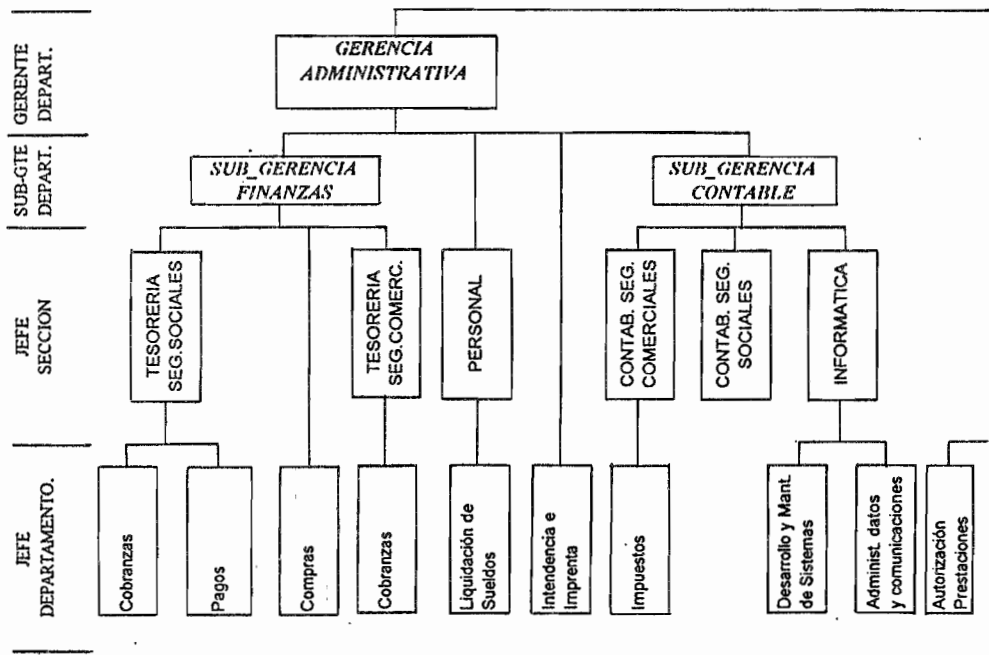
GERENTE DEPART.

GERENCIA ADMINISTRATIVA

SUB-GTE DEPART.

SUB_GERENCIA FINANZAS

SUB_GERENCIA CONTABLE

JEFE SECCION

TESORERIA SEG.SOCIALES

TESORERIA SEG.COMERC.

PERSONAL

CONTAB. SEG. COMERCIALES

CONTAB. SEG. SOCIALES

INFORMATICA

JEFE DEPARTAMENTO.

Cobranzas

Pagos

Compras

Cobranzas

Liquidación de Sueldos

Intendencia e Imprenta

Impuestos

Desarrollo y Mant. de Sistemas

Administ. datos y comunicaciones

Autorización Prestaciones